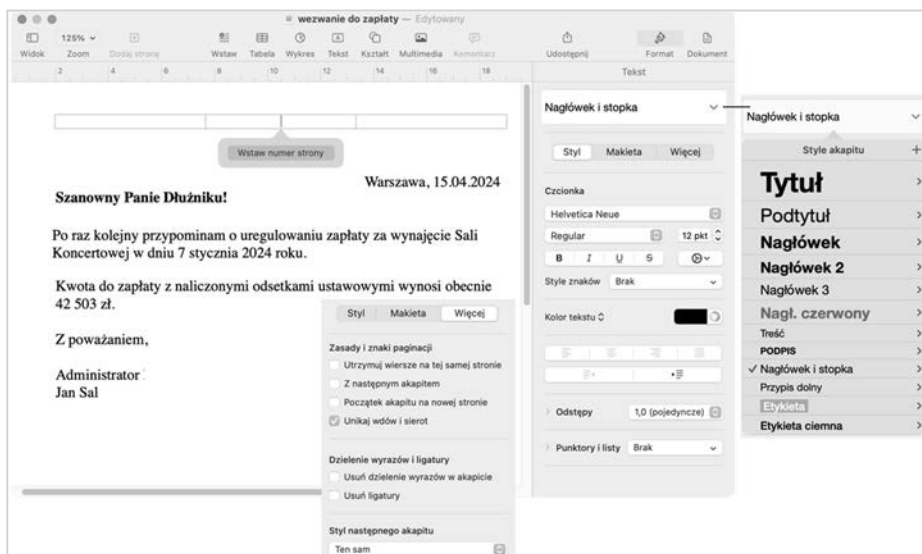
wezwanie do zapłaty — Edytowany

Widok Zoom Dodaj stronę Wstaw Tabela Wykres Tekst Kształt Multimedia Komentarz Udostępnij Format Dokument

125%

Tekst

Wstaw numer strony

Warszawa, 15.04.2024

Szanowny Panie Dłużniku!

Po raz kolejny przypominam o uregulowaniu zapłaty za wynajęcie Sali Koncertowej w dniu 7 stycznia 2024 roku.

Kwota do zapłaty z naliczonymi odsetkami ustawowymi wynosi obecnie 42 503 zł.

Z poważaniem,

Administrator
Jan Sal

Styl Makieta Więcej

Zasady i znaki paginacji
Utrzymuj wiersze na tej samej stronie
Z następnym akapitem
Początek akapitu na nowej stronie
Unikaj wdów i sierot

Dzielenie wyrazów i ligatury
Usuń dzielenie wyrazów w akapicie
Usuń ligatury

Styl następnego akapitu
Ten sam

Nagłówek i stopka

Styl Makieta Więcej

Czcionka
Helvetica Neue
Regular 12 pkt
B I U S
Style znaków Brak

Kolor tekstu

Odstępy 1,0 (pojedyncze)

Punktory i listy Brak

Nagłówek i stopka

Style akapitu +

Tytuł
Podtytuł
Nagłówek
Nagłówek 2
Nagłówek 3
Nagł. czerwony
Treść
PODPIS
✓ Nagłówek i stopka
Przypis dolny
Etykieta
Etykieta ciemna